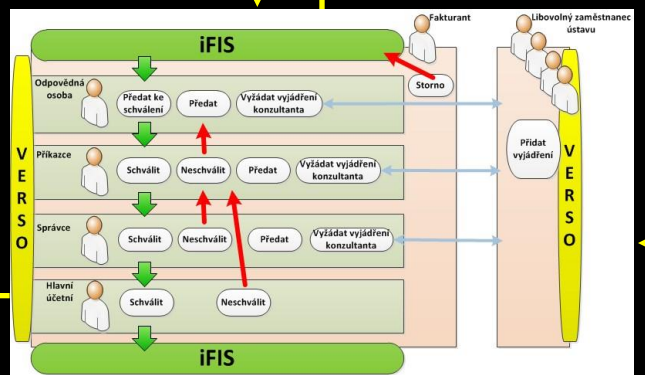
Fakturant

Libovolný zaměstnanec ústavu

iFIS

VERSO

Odpovědná osoba

Předat ke schválení

Předat

Vyžádat vyjádření konzultanta

Storno

Příkazce

Schválit

Neschválit

Předat

Vyžádat vyjádření konzultanta

Přidat vyjádření

VERSO

Správce

Schválit

Neschválit

Předat

Vyžádat vyjádření konzultanta

Hlavní účetní

Schválit

Neschválit

iFIS